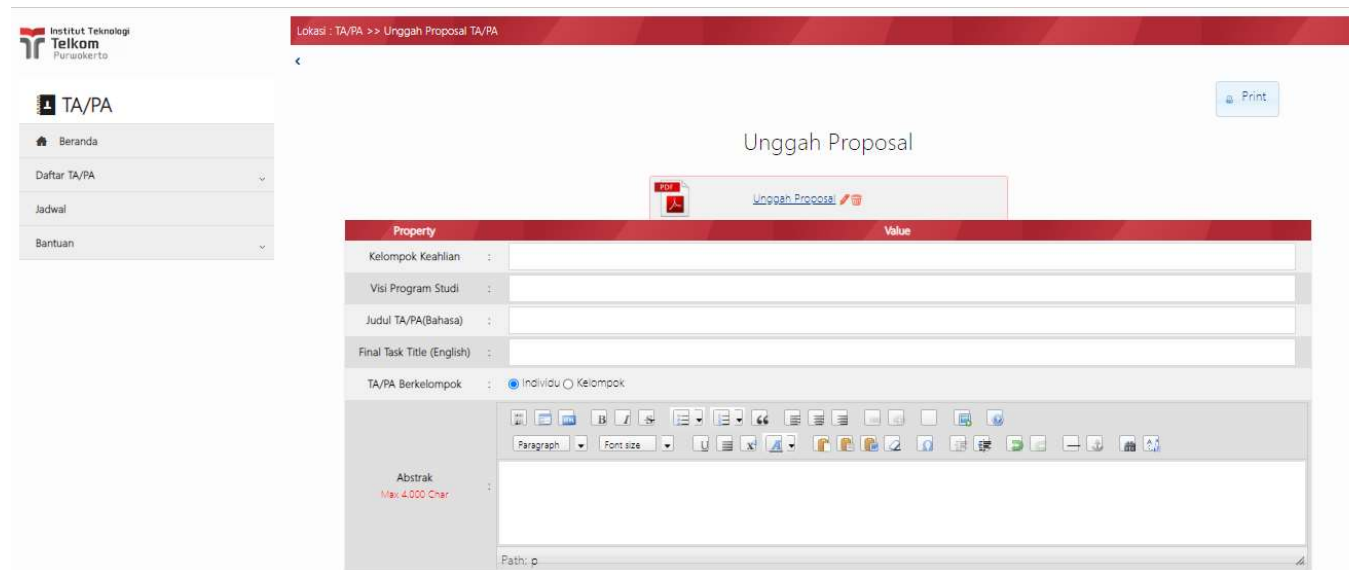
Institut Teknologi
Telkom
Purwokerto

TA/PA

Beranda

Daftar TA/PA

Jadwal

Bantuan

Lokasi : TA/PA >> Unggah Proposal TA/PA

<

Print

Unggah Proposal

PDF

Unggah Proposal

| Property | | Value |
|---|---|---|
| Kelompok Keahlian | : | |
| Visi Program Studi | : | |
| Judul TA/PA(Bahasa) | : | |
| Final Task Title (English) | : | |
| TA/PA Berkelompok | : | Individu Kelompok |
| Abstrak Max 4.000 Char | : | |

Paragraph

Font size

Path: p